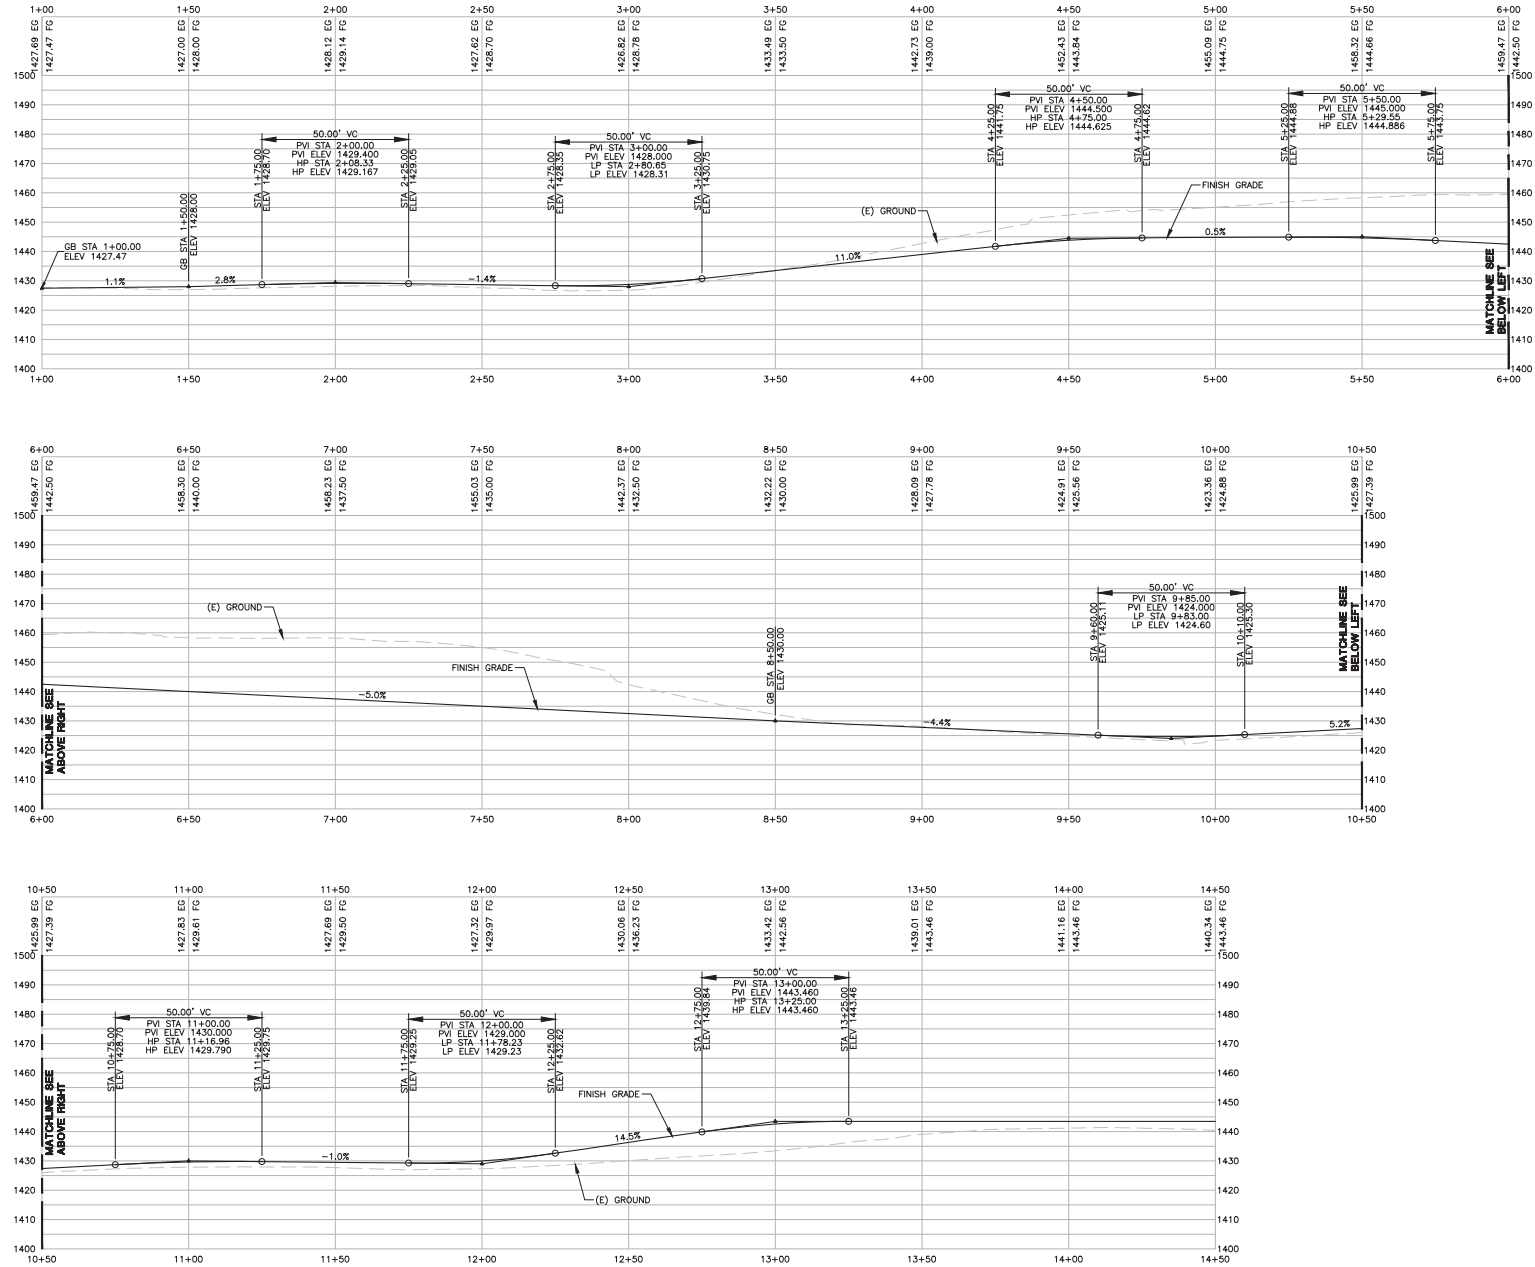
1+00 1+50 2+00 2+50 3+00 3+50 4+00 4+50 5+00 5+50 6+00

1427.69 EG
1427.47 FG
1427.00 EG
1428.00 FG
1428.12 EG
1429.14 FG
1427.62 EG
1428.70 FG
1426.82 EG
1428.78 FG
1433.49 EG
1433.50 FG
1442.73 EG
1439.00 FG
1452.43 EG
1443.84 FG
1455.09 EG
1444.75 FG
1458.32 EG
1444.66 FG
1459.47 EG
1442.50 FG

50.00' VC
PVI STA 2+00.00
PVI ELEV 1429.400
HP STA 2+08.33
HP ELEV 1429.167

STA 1+75.00
ELEV 1428.70
STA 2+25.00
ELEV 1429.05

50.00' VC
PVI STA 3+00.00
PVI ELEV 1428.000
LP STA 2+80.65
LP ELEV 1428.31

STA 2+75.00
ELEV 1428.35
STA 3+25.00
ELEV 1430.75

50.00' VC
PVI STA 4+50.00
PVI ELEV 1444.500
HP STA 4+75.00
HP ELEV 1444.625

STA 4+25.00
ELEV 1441.75
STA 4+75.00
ELEV 1444.62

50.00' VC
PVI STA 5+50.00
PVI ELEV 1445.000
HP STA 5+29.55
HP ELEV 1444.886

STA 5+25.00
ELEV 1444.88
STA 5+75.00
ELEV 1443.75

GB STA 1+50.00
ELEV 1428.00

GB STA 1+00.00
ELEV 1427.47

(E) GROUND
FINISH GRADE

1.1%
2.8%
-1.4%
11.0%
0.5%

MATCHLINE SEE BELOW LEFT

1500 1490 1480 1470 1460 1450 1440 1430 1420 1410 1400

1+00 1+50 2+00 2+50 3+00 3+50 4+00 4+50 5+00 5+50 6+00

6+00 6+50 7+00 7+50 8+00 8+50 9+00 9+50 10+00 10+50

1459.47 EG
1442.50 FG
1458.30 EG
1440.00 FG
1458.23 EG
1437.50 FG
1455.03 EG
1435.00 FG
1442.37 EG
1432.50 FG
1432.22 EG
1430.00 FG
1428.09 EG
1427.78 FG
1424.91 EG
1425.56 FG
1423.36 EG
1424.88 FG
1425.99 EG
1427.39 FG

(E) GROUND
FINISH GRADE

GB STA 8+50.00
ELEV 1430.00

50.00' VC
PVI STA 9+85.00
PVI ELEV 1424.000
LP STA 9+83.00
LP ELEV 1424.60

STA 9+60.00
ELEV 1425.11
STA 10+10.00
ELEV 1425.30

-5.0%
-4.4%
5.2%

MATCHLINE SEE ABOVE RIGHT
MATCHLINE SEE BELOW LEFT

1500 1490 1480 1470 1460 1450 1440 1430 1420 1410 1400

6+00 6+50 7+00 7+50 8+00 8+50 9+00 9+50 10+00 10+50

10+50 11+00 11+50 12+00 12+50 13+00 13+50 14+00 14+50

1425.99 EG
1427.39 FG
1427.83 EG
1429.61 FG
1427.69 EG
1429.50 FG
1427.32 EG
1429.97 FG
1430.06 EG
1436.23 FG
1433.42 EG
1442.56 FG
1439.01 EG
1443.46 FG
1441.16 EG
1443.46 FG
1440.34 EG
1443.46 FG

50.00' VC
PVI STA 11+00.00
PVI ELEV 1430.000
HP STA 11+16.96
HP ELEV 1429.790

STA 10+75.00
ELEV 1428.70
STA 11+25.00
ELEV 1429.75

50.00' VC
PVI STA 12+00.00
PVI ELEV 1429.000
LP STA 11+78.23
LP ELEV 1429.23

STA 11+75.00
ELEV 1429.25
STA 12+25.00
ELEV 1432.62

50.00' VC
PVI STA 13+00.00
PVI ELEV 1443.460
HP STA 13+25.00
HP ELEV 1443.460

STA 12+75.00
ELEV 1439.84
STA 13+25.00
ELEV 1443.46

FINISH GRADE
(E) GROUND

-1.0%
14.5%

MATCHLINE SEE ABOVE RIGHT

1500 1490 1480 1470 1460 1450 1440 1430 1420 1410 1400

10+50 11+00 11+50 12+00 12+50 13+00 13+50 14+00 14+50